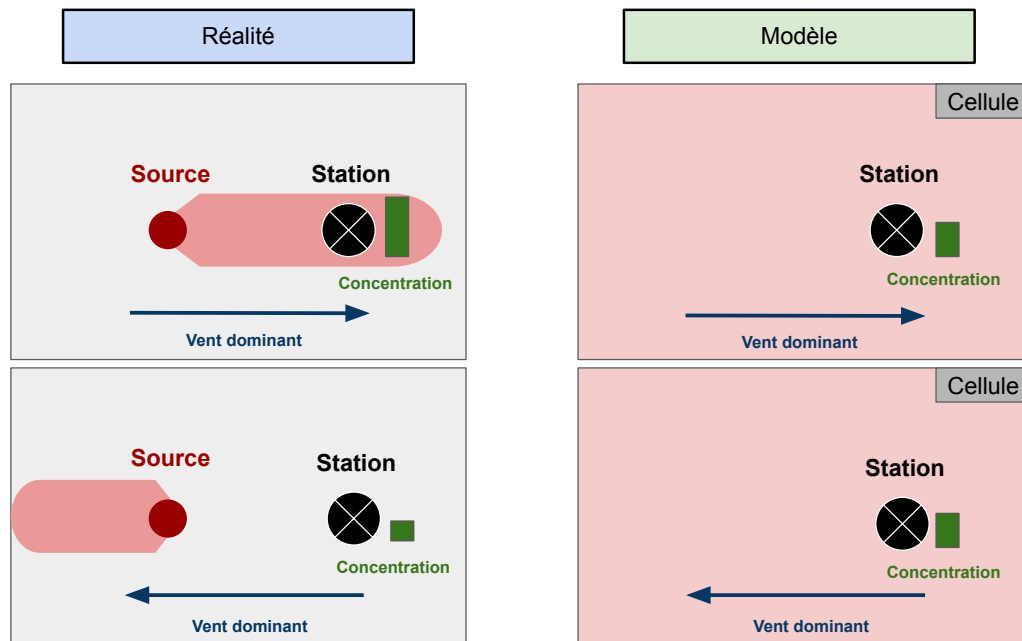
Réalité

Modèle

Source

Station

Concentration

Vent dominant

Cellule

Station

Concentration

Vent dominant

Source

Station

Concentration

Vent dominant

Cellule

Station

Concentration

Vent dominant